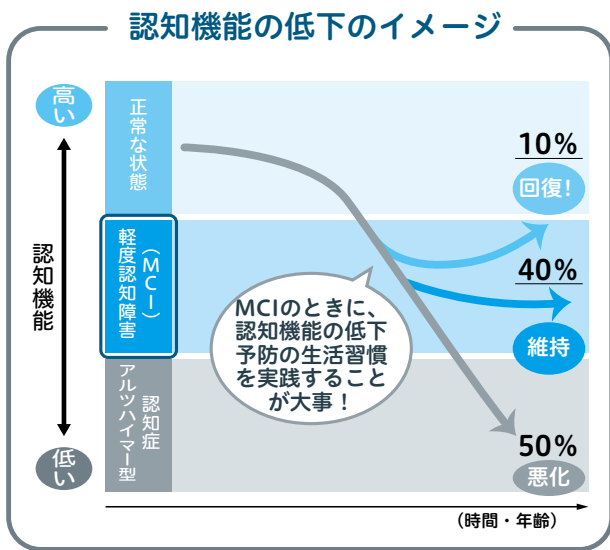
認知機能の低下のイメージ

高い

認知機能

低い

正常な状態

軽度認知障害（MCI）

アルツハイマー型認知症

10%
回復！

40%
維持

50%
悪化

MCIのときに、認知機能の低下予防の生活習慣を実践することが大事！

（時間・年齢）